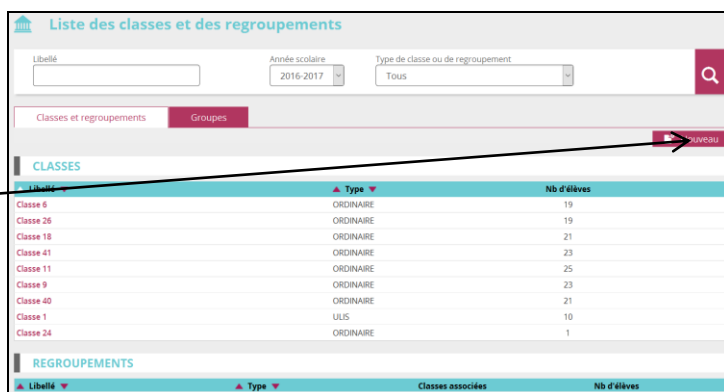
Liste des classes et des regroupements

Libellé

Année scolaire
2016-2017

Type de classe ou de regroupement
Tous

Classes et regroupements

Groupes

Nouveau

CLASSES

| Libellé | Type | Nb d'élèves |
|---|---|---|
| Classe 6 | ORDINAIRE | 19 |
| Classe 26 | ORDINAIRE | 19 |
| Classe 18 | ORDINAIRE | 21 |
| Classe 41 | ORDINAIRE | 23 |
| Classe 11 | ORDINAIRE | 25 |
| Classe 9 | ORDINAIRE | 23 |
| Classe 40 | ORDINAIRE | 21 |
| Classe 1 | ULIS | 10 |
| Classe 24 | ORDINAIRE | 1 |

REGROUPEMENTS

| Libellé | Type | Classes associées | Nb d'élèves |
|---|---|---|---|